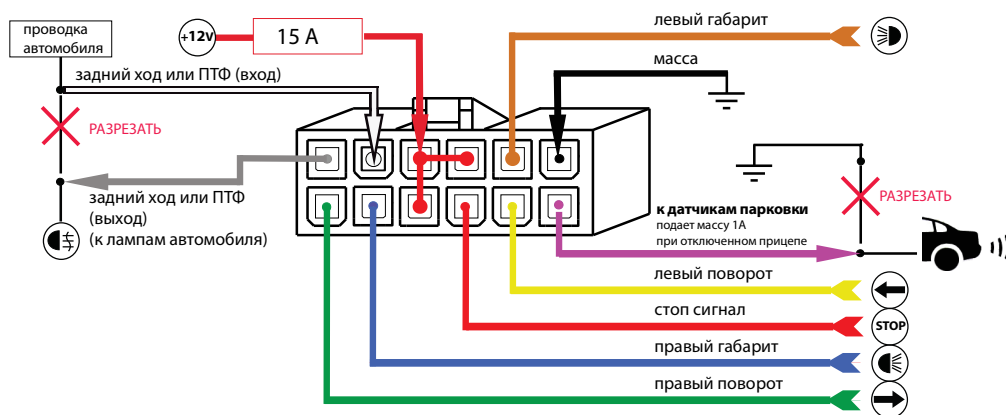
проводка автомобиля

+12v

15 A

левый габарит

масса

задний ход или ПТФ (вход)

РАЗРЕЗАТЬ

задний ход или ПТФ (выход) (к лампам автомобиля)

РАЗРЕЗАТЬ

к датчикам парковки
подает массу 1А
при отключенном прицепе

левый поворот

стоп сигнал

STOP

правый габарит

правый поворот